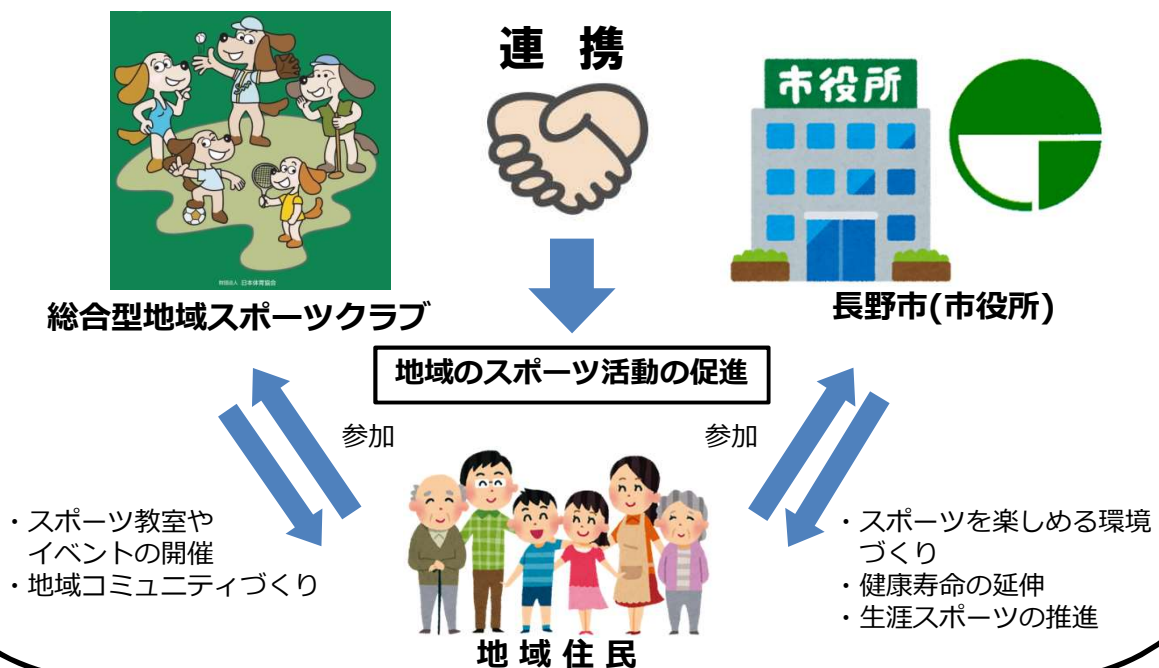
連 携

財団法人 日本体育協会

総合型地域スポーツクラブ

市役所

長野市(市役所)

地域のスポーツ活動の促進

参加

参加

・スポーツ教室や
イベントの開催
・地域コミュニティづくり

・スポーツを楽しめる環境
づくり
・健康寿命の延伸
・生涯スポーツの推進

地 域 住 民